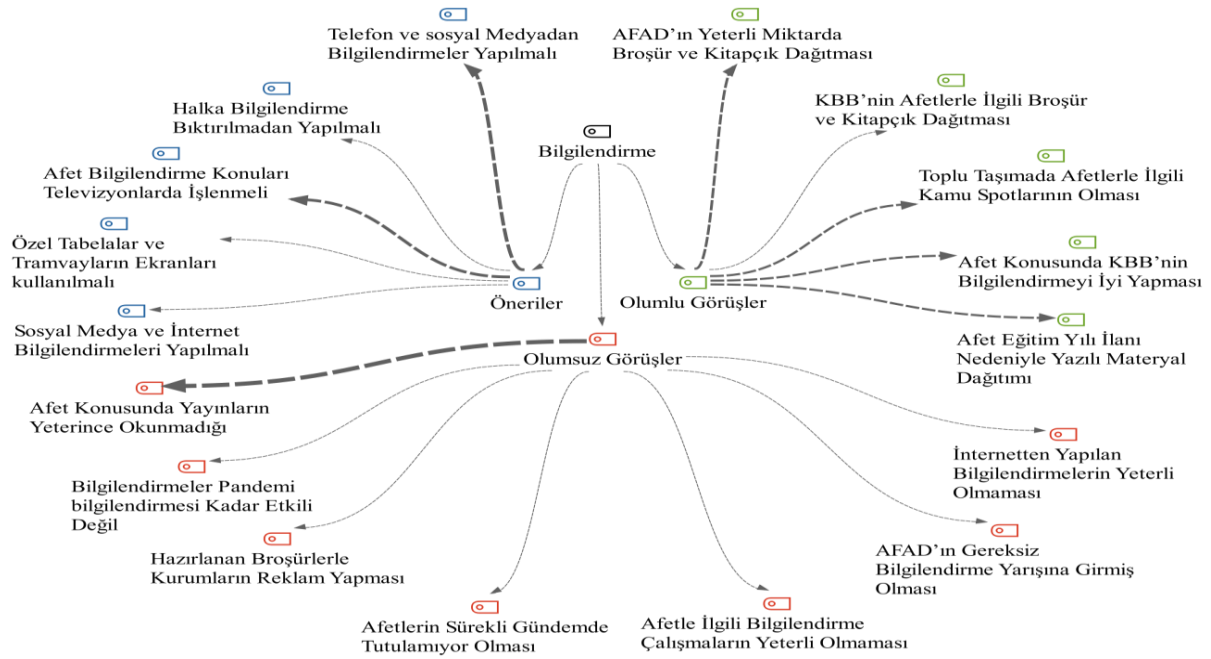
Telefon ve sosyal Medyadan Bilgilendirmeler Yapılmalı

AFAD'ın Yeterli Miktarda Broşür ve Kitapçık Dağıtması

Halka Bilgilendirme Bıktırılmadan Yapılmalı

KBB'nin Afetlerle İlgili Broşür ve Kitapçık Dağıtması

Bilgilendirme

Afet Bilgilendirme Konuları Televizyonlarda İşlenmeli

Toplu Taşımada Afetlerle İlgili Kamu Spotlarının Olması

Özel Tabelalar ve Tramvayların Ekranları kullanılmalı

Afet Konusunda KBB'nin Bilgilendirmeyi İyi Yapması

Öneriler

Olumlu Görüşler

Sosyal Medya ve İnternet Bilgilendirmeleri Yapılmalı

Afet Eğitim Yılı İlanı Nedeniyle Yazılı Materyal Dağıtımı

Olumsuz Görüşler

Afet Konusunda Yayınların Yeterince Okunmadığı

İnternetten Yapılan Bilgilendirmelerin Yeterli Olmaması

Bilgilendirmeler Pandemi bilgilendirmesi Kadar Etkili Değil

AFAD'ın Gereksiz Bilgilendirme Yarışına Girmiş Olması

Hazırlanan Broşürlerle Kurumların Reklam Yapması

Afetlerin Sürekli Gündemde Tutulamıyor Olması

Afetle İlgili Bilgilendirme Çalışmaların Yeterli Olmaması